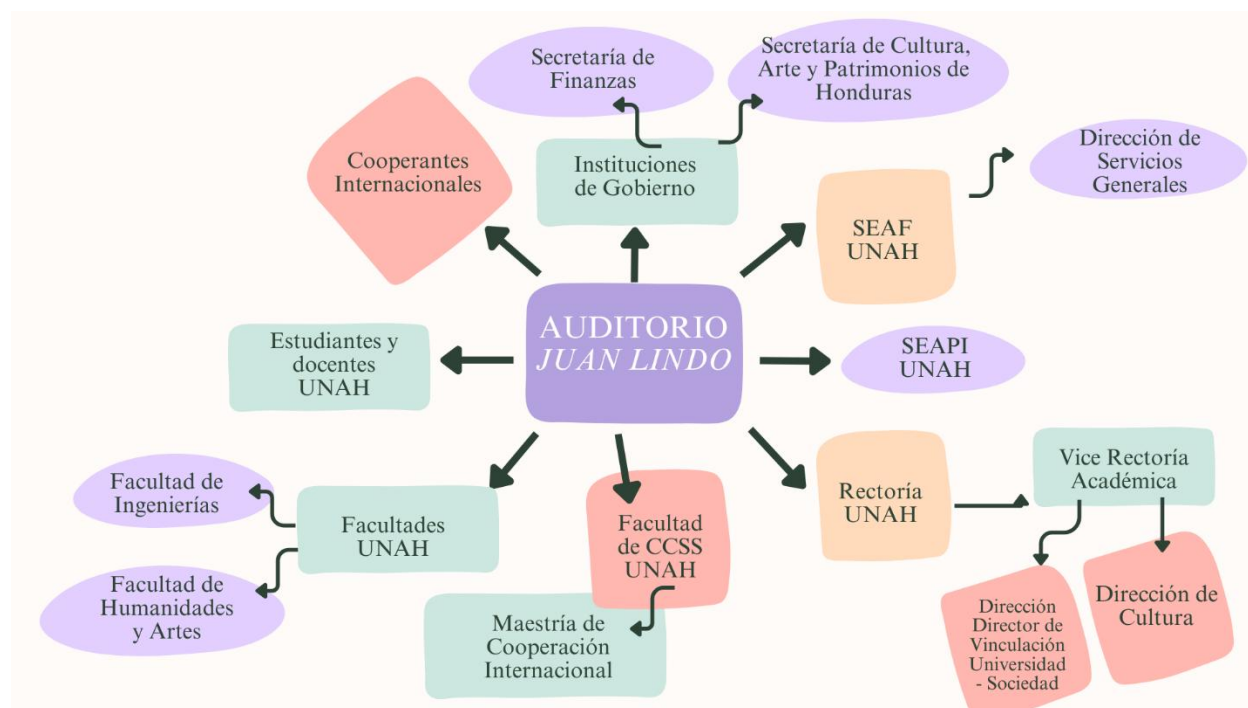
AUDITORIO
JUAN LINDO

Cooperantes Internacionales

Instituciones de Gobierno

Secretaría de Finanzas

Secretaría de Cultura, Arte y Patrimonios de Honduras

SEAF UNAH

Dirección de Servicios Generales

Estudiantes y docentes UNAH

SEAPI UNAH

Facultades UNAH

Facultad de Ingenierías

Facultad de Humanidades y Artes

Facultad de CCSS UNAH

Maestría de Cooperación Internacional

Rectoría UNAH

Vice Rectoría Académica

Dirección Director de Vinculación Universidad - Sociedad

Dirección de Cultura